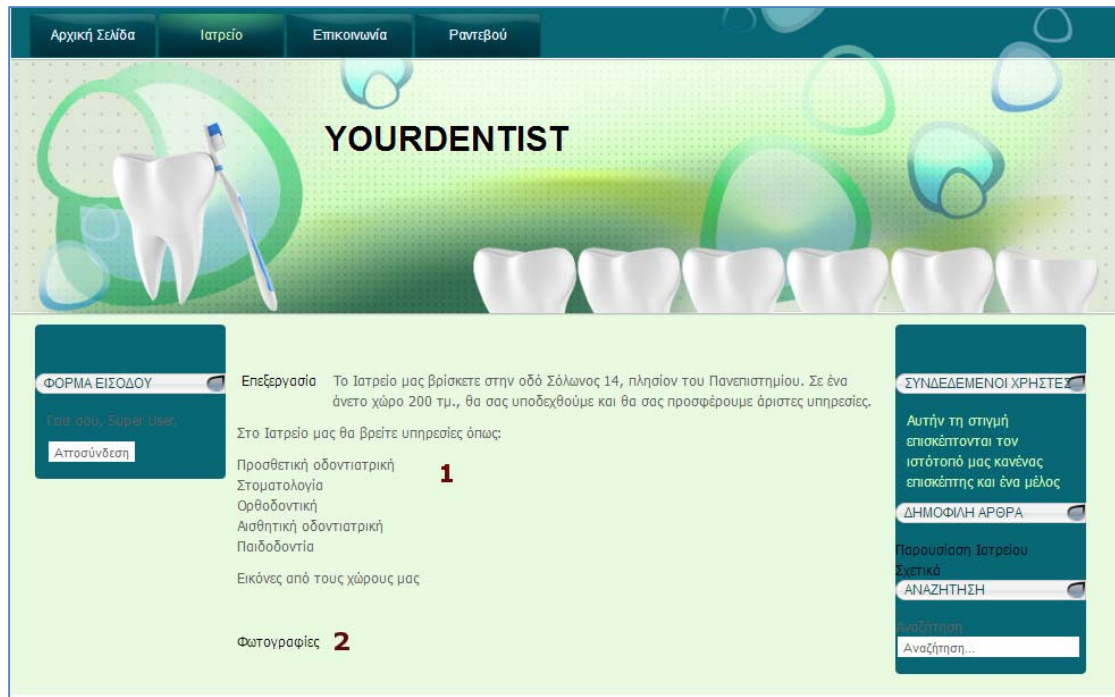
Αρχική Σελίδα | Ιατρείο | Επικοινωνία | Ραντεβού

YOURDENTIST

ΦΟΡΜΑ ΕΙΣΟΔΟΥ

Γεια σου, Super User,

Αποσύνδεση

Επεξεργασία Το Ιατρείο μας βρίσκετε στην οδό Σόλωνος 14, πλησίον του Πανεπιστημίου. Σε ένα άνετο χώρο 200 τμ., θα σας υποδεχθούμε και θα σας προσφέρουμε άριστες υπηρεσίες.

Στο Ιατρείο μας θα βρείτε υπηρεσίες όπως:

Προσθετική οδοντιατρική
Στοματολογία
Ορθοδοντική
Αισθητική οδοντιατρική
Παιδοδοντία

1

Εικόνες από τους χώρους μας

Φωτογραφίες 2

ΣΥΝΔΕΔΕΜΕΝΟΙ ΧΡΗΣΤΕΣ

Αυτήν τη στιγμή επισκέπτονται τον ιστότοπό μας κανένας επισκέπτης και ένα μέλος

ΔΗΜΟΦΙΛΗ ΑΡΘΡΑ

Παρουσίαση Ιατρείου
Σχετικά

ΑΝΑΖΗΤΗΣΗ

Αναζήτηση

Αναζήτηση...